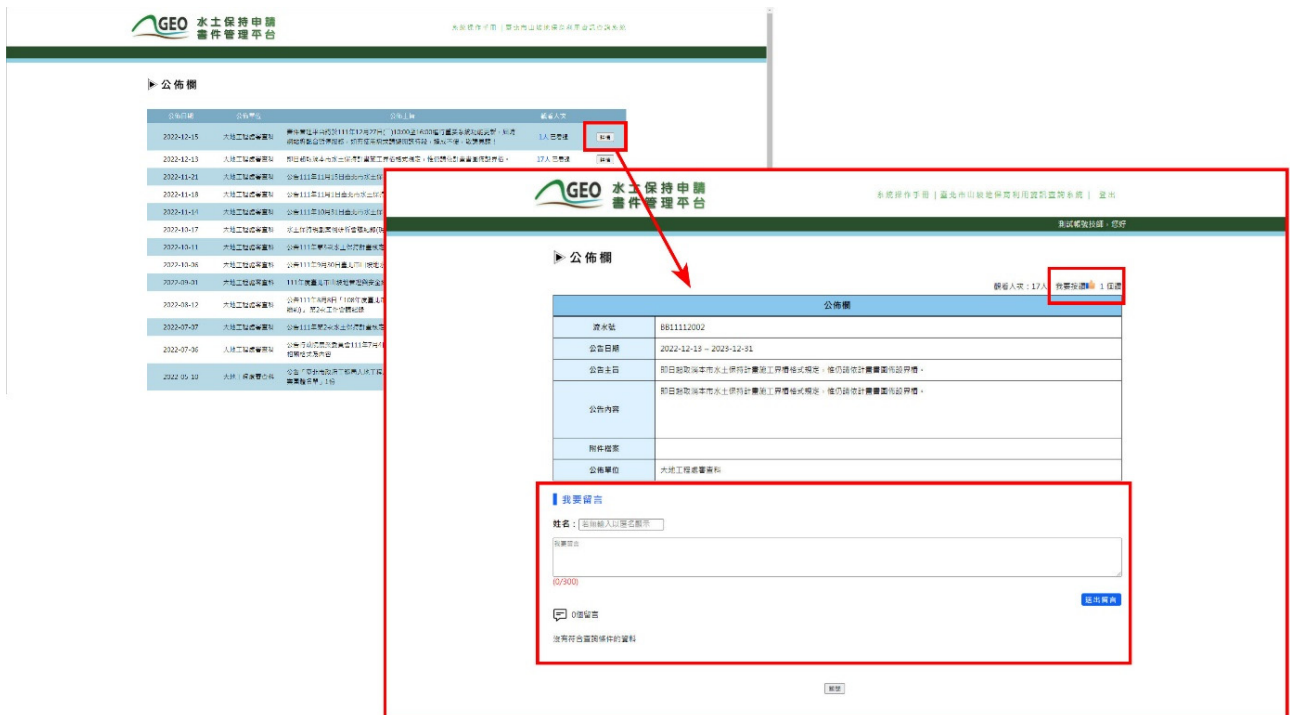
GEO 水土保持申請 書件管理平台

系統操作手冊 | 臺北市山坡地保育利用資訊查詢系統

▶ 公佈欄

| 公佈日期 | 公佈單位 | 公告主旨 | 觀看人次 | |
|---|---|---|---|---|
| 2022-12-15 | 大地工程處審查科 | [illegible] | 1人 已遊覽 | 詳情 |
| 2022-12-13 | 大地工程處審查科 | 即日起取消本市水土保持計畫施工界樁格式規定，惟仍請依計畫書圖內容辦理。 | 17人 已遊覽 | 詳情 |
| 2022-11-21 | 大地工程處審查科 | 公告111年11月15日 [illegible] | | |
| 2022-11-18 | 大地工程處審查科 | 公告111年11月1日 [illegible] | | |
| 2022-11-14 | 大地工程處審查科 | 公告111年10月31日 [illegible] | | |
| 2022-10-17 | 大地工程處審查科 | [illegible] | | |
| 2022-10-11 | 大地工程處審查科 | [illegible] | | |
| 2022-10-06 | 大地工程處審查科 | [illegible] | | |
| 2022-09-01 | 大地工程處審查科 | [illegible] | | |
| 2022-08-12 | 大地工程處審查科 | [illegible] | | |
| 2022-07-07 | 大地工程處審查科 | 公告111年度第2 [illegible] | | |
| 2022-07-06 | 大地工程處審查科 | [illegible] | | |
| 2022-05-10 | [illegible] | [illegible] | | |

GEO 水土保持申請 書件管理平台

系統操作手冊 | 臺北市山坡地保育利用資訊查詢系統 | 登出

測試帳號技師，您好

▶ 公佈欄

觀看人次：17人 我要按讚 1 個讚

| 公佈欄 | |
|---|---|
| 流水號 | BB11112002 |
| 公告日期 | 2022-12-13 ~ 2023-12-31 |
| 公告主旨 | 即日起取消本市水土保持計畫施工界樁格式規定，惟仍請依計畫書圖內容辦理。 |
| 公告內容 | 即日起取消本市水土保持計畫施工界樁格式規定，惟仍請依計畫書圖內容辦理。 |
| 附件檔案 | |
| 公佈單位 | 大地工程處審查科 |

我要留言

姓名： 若無輸入以匿名顯示

我要留言

(0/300)

送出留言

0個留言

沒有符合查詢條件的資料

離開